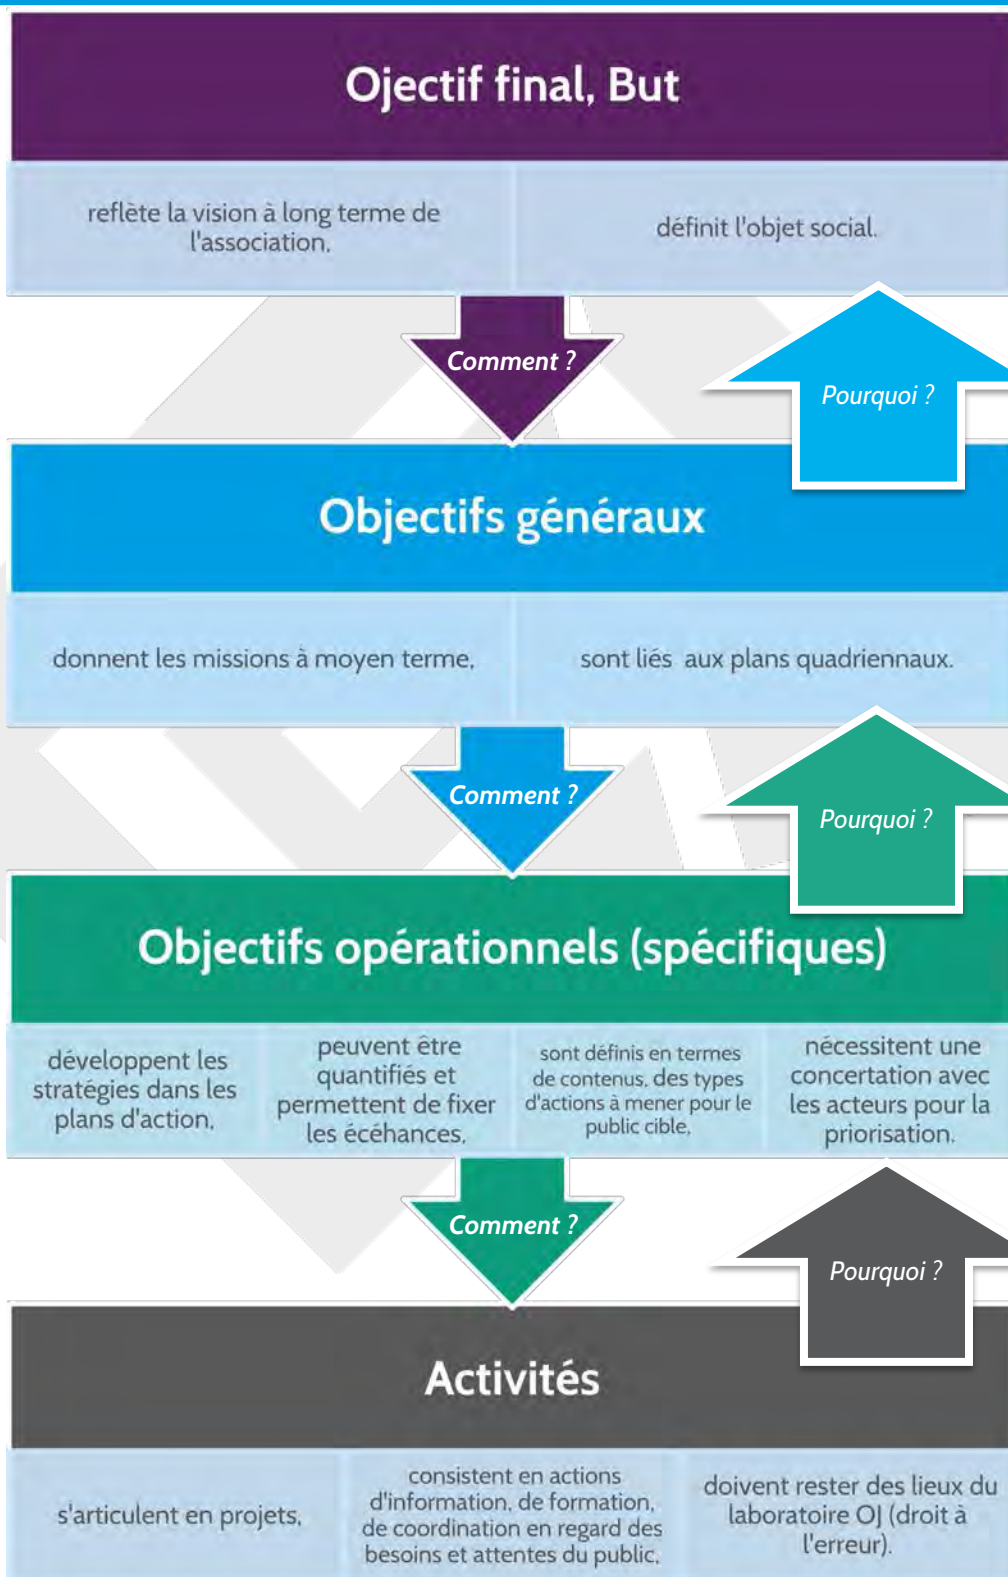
Ojectif final, But

reflète la vision à long terme de l'association.

définit l'objet social.

Comment ?

Pourquoi ?

Objectifs généraux

donnent les missions à moyen terme.

sont liés aux plans quadriennaux.

Comment ?

Pourquoi ?

Objectifs opérationnels (spécifiques)

développent les stratégies dans les plans d'action.

peuvent être quantifiés et permettent de fixer les écéhances.

sont définis en termes de contenus, des types d'actions à mener pour le public cible.

nécessitent une concertation avec les acteurs pour la priorisation.

Comment ?

Pourquoi ?

Activités

s'articulent en projets.

consistent en actions d'information, de formation, de coordination en regard des besoins et attentes du public.

doivent rester des lieux du laboratoire OJ (droit à l'erreur).